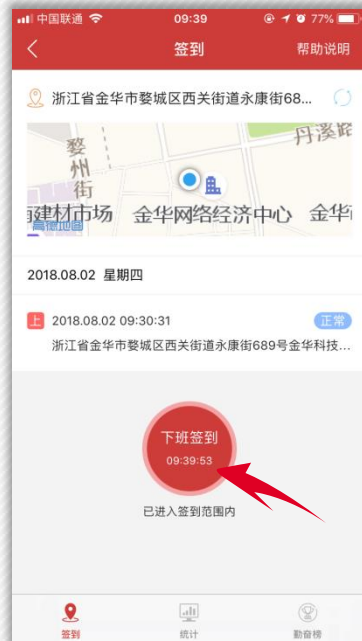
中国联通 09:39 77%

签到 帮助说明

浙江省金华市婺城区西关街道永康街68...

丹溪路

婺州街

建材市场 金华网络经济中心 金华

高德地图

2018.08.02 星期四

上 2018.08.02 09:30:31 正常

浙江省金华市婺城区西关街道永康街689号金华科技...

下班签到

09:39:53

已进入签到范围内

签到 统计 勤奋榜